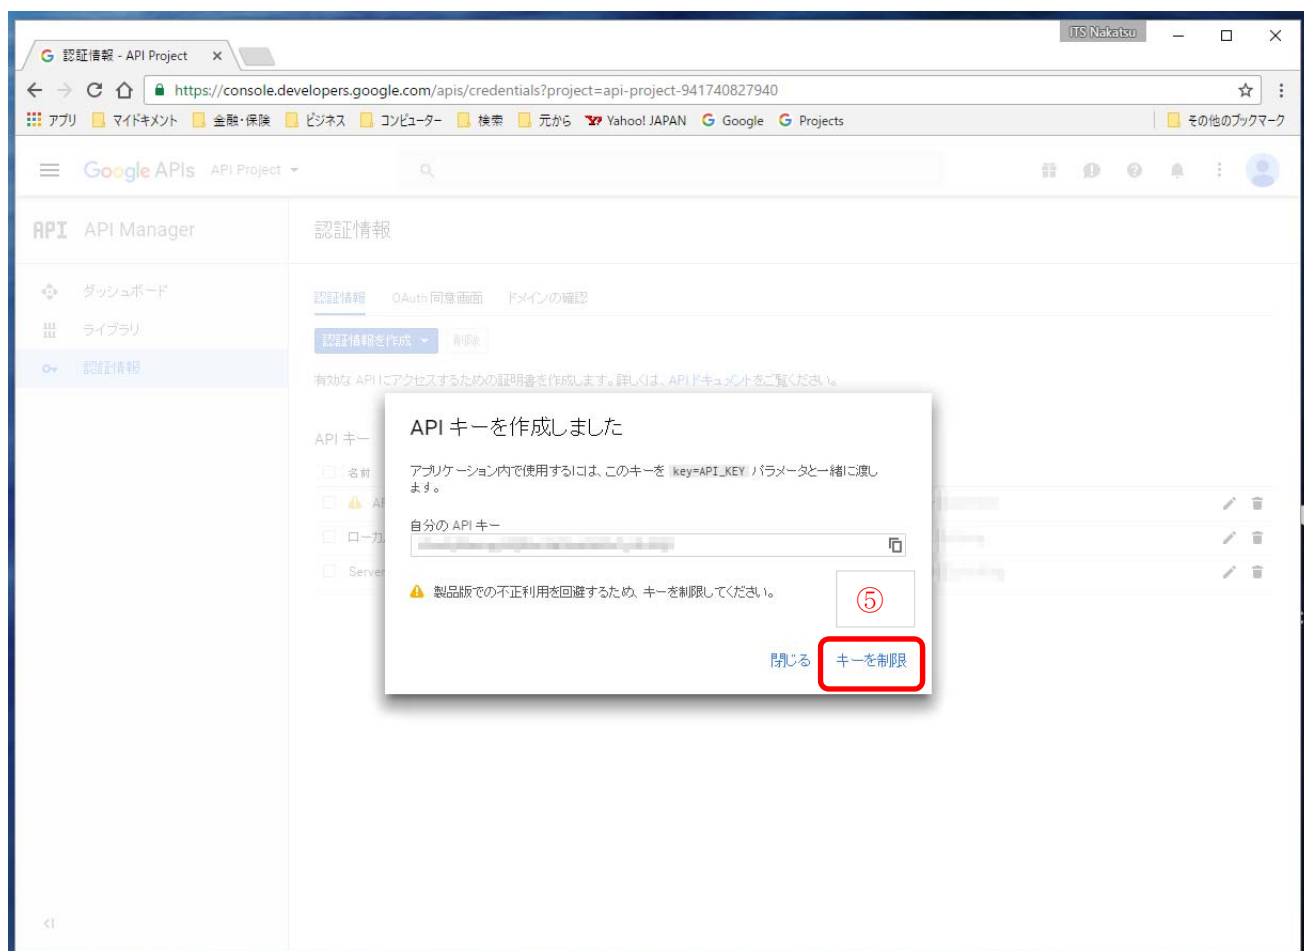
認証情報 - API Project ×

ITS Nakatsu

https://console.developers.google.com/apis/credentials?project=api-project-941740827940

アプリ マイドキメント 金融・保険 ビジネス コンピューター 検索 元から Yahoo! JAPAN Google Projects その他のブックマーク

Google APIs API Project

API API Manager

ダッシュボード
ライブラリ
認証情報

認証情報

認証情報 OAuth 同意画面 ドメインの確認

認証情報を作成 削除

有効な API にアクセスするための証明書を作成します。詳しくは、API ドキュメントをご覧ください。

API キー
名前
AP
ローカ
Server

API キーを作成しました

アプリケーション内で使用するには、このキーを key=API_KEY パラメータと一緒に渡します。

自分の API キー
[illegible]

製品版での不正利用を回避するため、キーを制限してください。

⑤

閉じる キーを制限